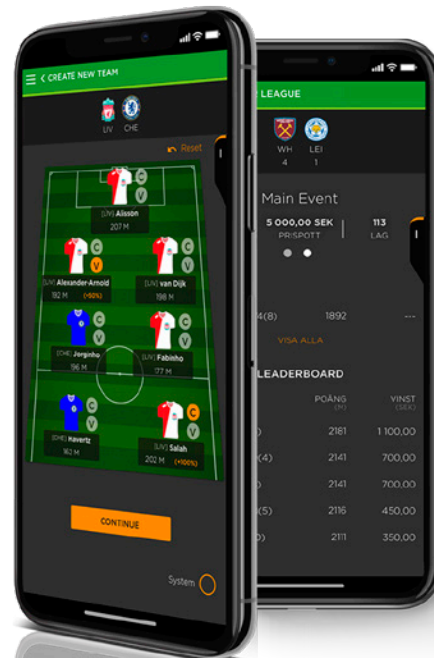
< CREATE NEW TEAM

LIV CHE

Reset

C V
[LIV] Alisson
20.7 M

C V
[LIV] Alexander-Arnold
19.2 M (+50%)

C V
[LIV] van Dijk
19.8 M

C V
[CHE] Jorginho
19.6 M

C V
[LIV] Fabinho
17.7 M

C V
[CHE] Havertz
18.1 M

C V
[LIV] Salah
20.2 M (+100%)

CONTINUE

System

LEAGUE

WH 4
LEI 1

Main Event

5 000,00 SEK
PRISPOTT

113
LAG

4(8) 1892 ---

VISA ALLA

LEADERBOARD

| | POÄNG (P) | VINST (SEK) |
|---|---|---|
| ) | 2181 | 1 100,00 |
| (4) | 2141 | 700,00 |
| ) | 2141 | 700,00 |
| (5) | 2116 | 450,00 |
| ) | 2111 | 350,00 |